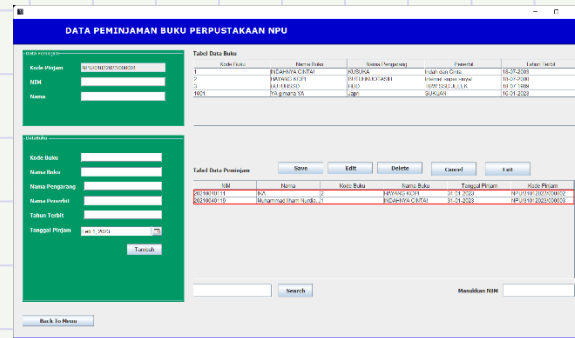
DATA PEMINJAMAN BUKU PERPUSTAKAAN NPU

Data Peminjam
Kode Pinjam NPU0119/2023/00003
NIM
Nama

Data Buku
Kode Buku
Nama Buku
Nama Pengarang
Nama Penerbit
Tahun Terbit
Tanggal Pinjam Jan 1, 2023
Tambah

Tabel Data Buku

| Kode Buku | Nama Buku | Nama Pengarang | Penerbit | Tahun Terbit |
|---|---|---|---|---|
| 1 | INDAHNYA CINTA | KUSUKA | Indah dan Cinta | 05-07-2009 |
| 2 | NAYANG KOPI | PURTI BULIKASIH | Internet super sayur | 03-07-2000 |
| 3 | GUDUBSSO | HDD | SEMESTA ILLULK | 03-07-1989 |
| 1001 | Ya gimana YA | Jogel | SUKIJAN | 05-01-2023 |

Tabel Data Peminjam
Save Edit Delete Cancel Exit

| NIM | Nama | Kode Buku | Nama Buku | Tanggal Pinjam | Kode Pinjam |
|---|---|---|---|---|---|
| 2021040111 | Ivi | 2 | NAYANG KOPI | 31-01-2023 | NPU0119/2023/00002 |
| 2021040110 | Muhammad Ilham Nurdo... | 1 | INDAHNYA CINTA | 31-01-2023 | NPU0119/2023/00003 |

Search
Masukkan NIM

Back To Menu